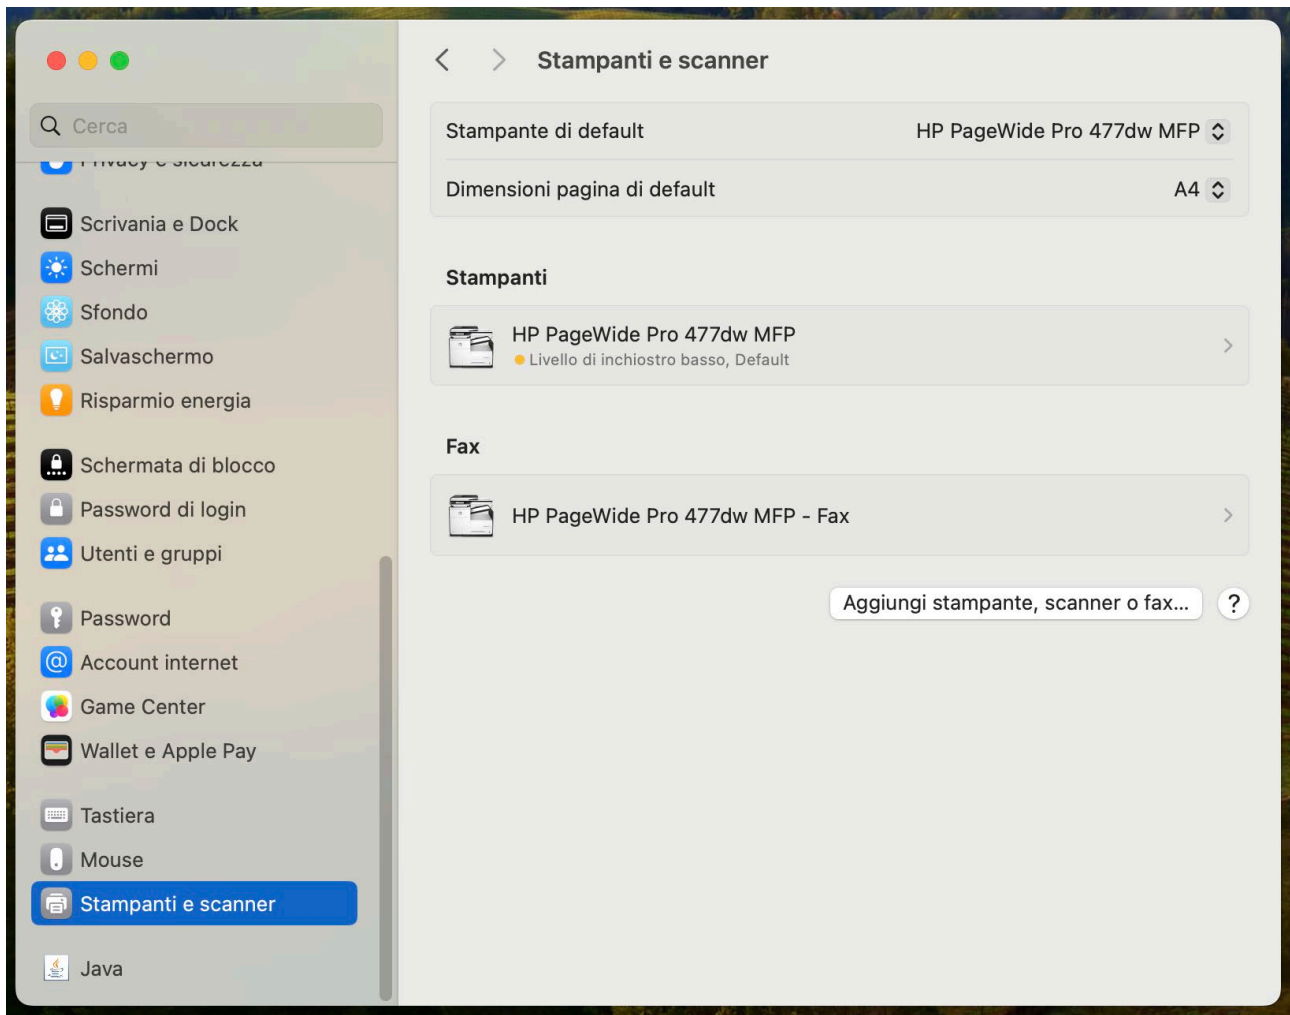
Cerca

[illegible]

Scrivania e Dock
Schermi
Sfondo
Salvaschermo
Risparmio energia

Schermata di blocco
Password di login
Utenti e gruppi

Password
Account internet
Game Center
Wallet e Apple Pay

Tastiera
Mouse
Stampanti e scanner

Java

Stampanti e scanner

Stampante di default HP PageWide Pro 477dw MFP
Dimensioni pagina di default A4

Stampanti

HP PageWide Pro 477dw MFP
Livello di inchiostro basso, Default

Fax

HP PageWide Pro 477dw MFP - Fax

Aggiungi stampante, scanner o fax...
?